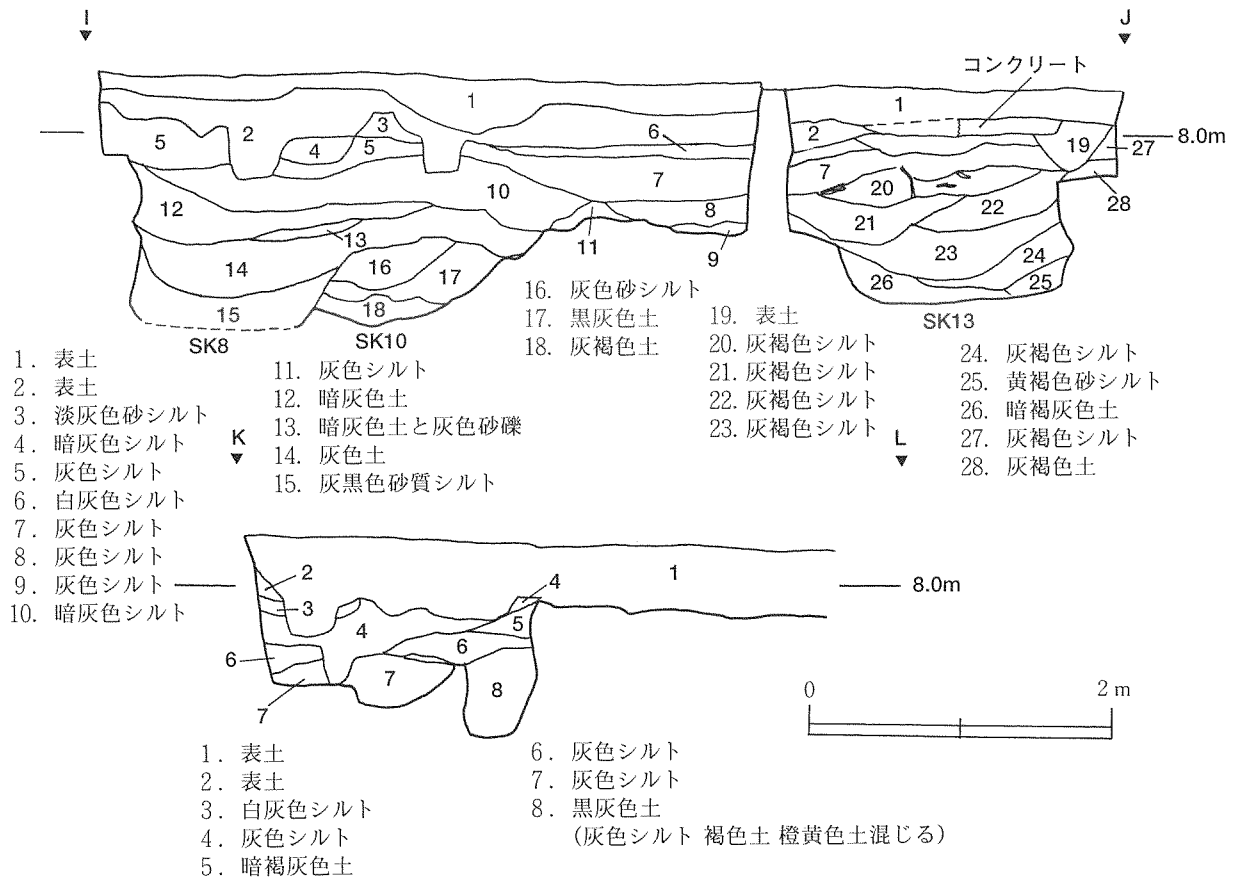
I
J
コンクリート
1
5
2
3
4
5
6
8.0m
2
1
19
27
7
20
28
10
7
12
8
21
22
13
11
9
23
24
14
16
17
26
25
18
15
SK8
SK10
SK13

1. 表土
2. 表土
3. 淡灰色砂シルト
4. 暗灰色シルト
5. 灰色シルト
6. 白灰色シルト
7. 灰色シルト
8. 灰色シルト
9. 灰色シルト
10. 暗灰色シルト

11. 灰色シルト
12. 暗灰色土
13. 暗灰色土と灰色砂礫
14. 灰色土
15. 灰黒色砂質シルト

16. 灰色砂シルト
17. 黒灰色土
18. 灰褐色土

19. 表土
20. 灰褐色シルト
21. 灰褐色シルト
22. 灰褐色シルト
23. 灰褐色シルト

24. 灰褐色シルト
25. 黄褐色砂シルト
26. 暗褐灰色土
27. 灰褐色シルト
28. 灰褐色土

K
L
2
1
4
8.0m
3
4
5
6
6
7
8
7
0
2 m

1. 表土
2. 表土
3. 白灰色シルト
4. 灰色シルト
5. 暗褐灰色土

6. 灰色シルト
7. 灰色シルト
8. 黒灰色土
(灰色シルト 褐色土 橙黄色土混じる)